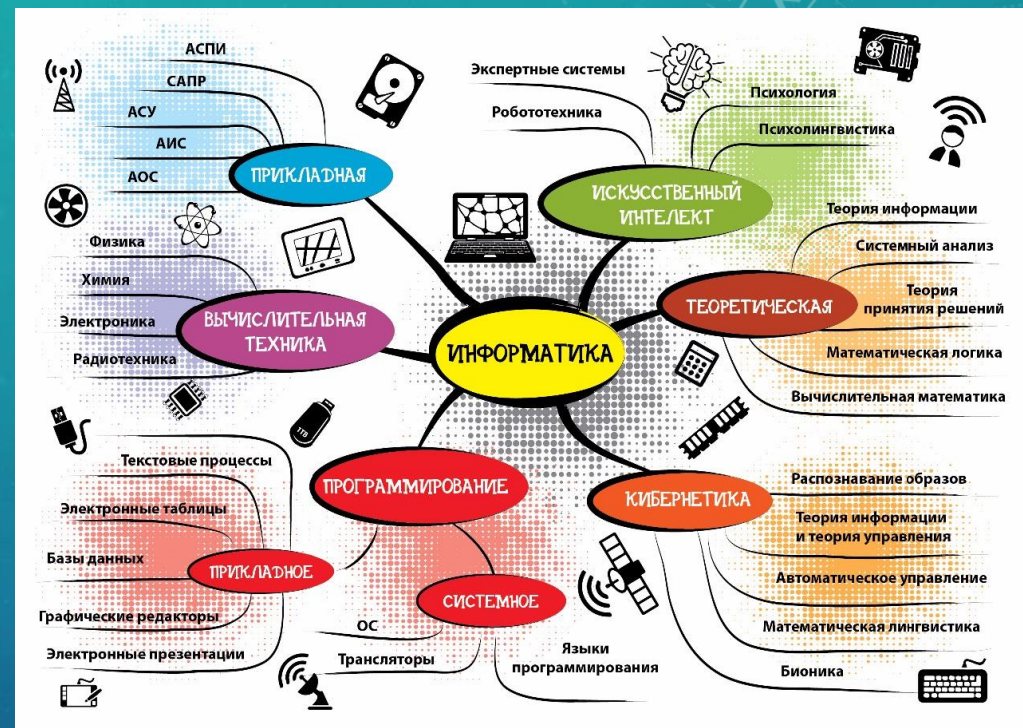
АСПИ
САПР
АСУ
АИС
АОС
ПРИКЛАДНАЯ

Физика
Химия
Электроника
Радиотехника
ВЫЧИСЛИТЕЛЬНАЯ ТЕХНИКА

Экспертные системы
Робототехника
ИСКУССТВЕННЫЙ ИНТЕЛЕКТ
Психология
Психолингвистика

Теория информации
Системный анализ
Теория принятия решений
Математическая логика
Вычислительная математика
ТЕОРЕТИЧЕСКАЯ

ИНФОРМАТИКА

ПРОГРАММИРОВАНИЕ
Текстовые процессы
Электронные таблицы
Базы данных
Графические редакторы
Электронные презентации
ПРИКЛАДНОЕ
СИСТЕМНОЕ
ОС
Трансляторы
Языки программирования

КИБЕРНЕТИКА
Распознавание образов
Теория информации и теория управления
Автоматическое управление
Математическая лингвистика
Бионика